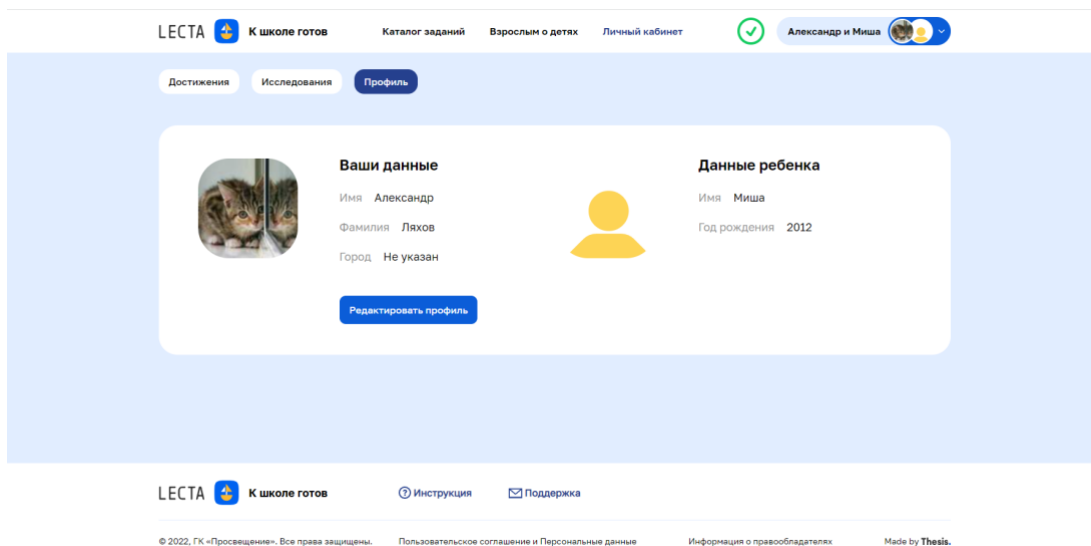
LECTA К школе готов Каталог заданий Взрослым о детях Личный кабинет Александр и Миша

Достижения Исследования Профиль

Ваши данные

Имя Александр

Фамилия Ляхов

Город Не указан

Редактировать профиль

Данные ребенка

Имя Миша

Год рождения 2012

LECTA К школе готов Инструкция Поддержка

© 2022, ГК «Просвещение». Все права защищены. Пользовательское соглашение и Персональные данные Информация о правообладателях Made by Thesis.